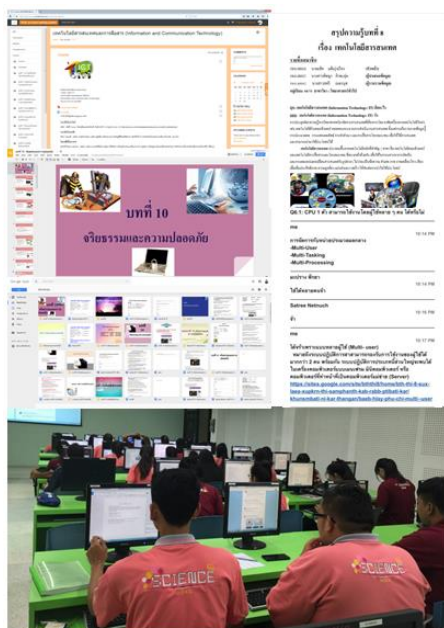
เทคโนโลยีสารสนเทศและการสื่อสาร (Information and Communication Technology)

บทที่ 10
จริยธรรมและความปลอดภัย

สรุปความรู้บทที่ 6
เรื่อง เทคโนโลยีสารสนเทศ

Q6.1: CPU 1 ตัว สามารถใช้งานโดยผู้ใช้หลาย ๆ คน ได้หรือไม่

me

การจัดการกับหน่วยประมวลผลกลาง
-Multi-User
-Multi-Tasking
-Multi-Processing

ผมว่าน่า ได้นะ

ได้ใช่หลายคนนำ

Satree Netnuch

จ้ะ

me

ได้หรือความระบบหลายผู้ใช้ (Multi-user)

https://sites.google.com/site/bththi6/home/bth-thi-6-sux-laea-xupkrn-thi-samphanth-kab-rabb-pttibati-kar/khunsmbati-ni-kar-thangan/baeb-hlay-phu-chi-multi-user

SCIENCE
SCIENCE